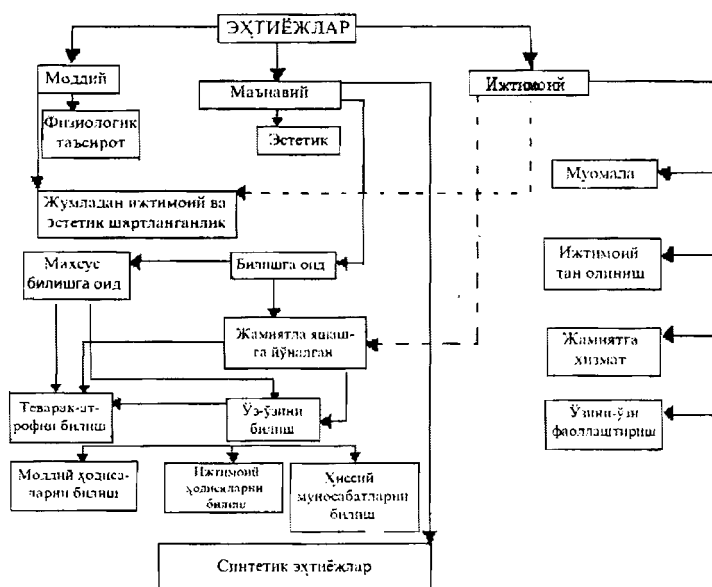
ЭҲТИЁЖЛАР

Моддий

Физиологик таъсирот

Маънавий

Эстетик

Ижтимоий

Муомала

Жумладан ижтимоий ва эстетик шартланганлик

Ижтимоий тан олиниш

Махсус билишга оид

Билишга оид

Жамиятда яшашга йўналган

Жамиятга хизмат

Теварак-атрофни билиш

Ўз-ўзини билиш

Ўзини-ўзи фаоллаштириш

Моддий ҳодисаларни билиш

Ижтимоий ҳодисаларни билиш

Ҳиссий муносабатларни билиш

Синтетик эҳтиёжлар